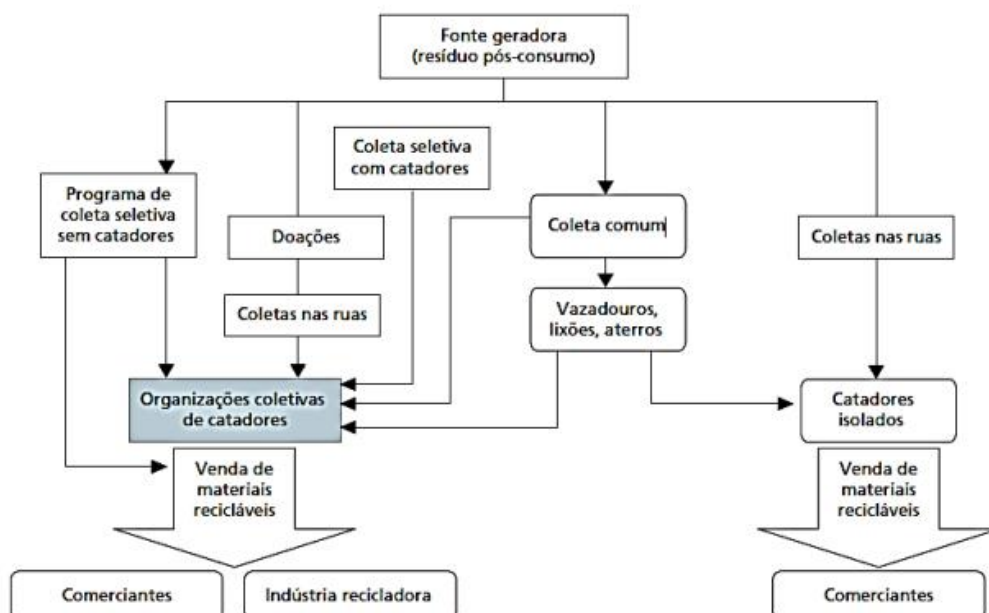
Fonte geradora
(resíduo pós-consumo)

Programa de coleta seletiva sem catadores

Doações

Coletas nas ruas

Coleta seletiva com catadores

Coleta comum

Vazadouros, lixões, aterros

Coletas nas ruas

Organizações coletivas de catadores

Catadores isolados

Venda de materiais recicláveis

Venda de materiais recicláveis

Comerciantes

Indústria recicladora

Comerciantes